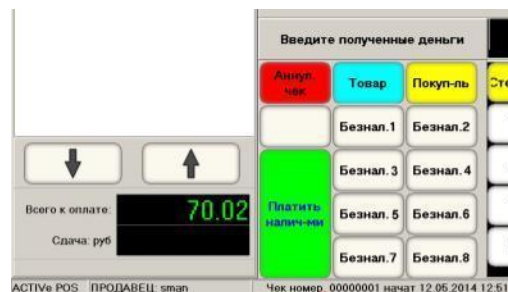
Введите полученные деньги

Аннул. чек
Товар
Покуп-ль
Сте
Безнал.1
Безнал.2
Платить нали-ми
Безнал.3
Безнал.4
Безнал.5
Безнал.6
Безнал.7
Безнал.8

Всего к оплате:
70.02
Сдача: руб

ACTIVe POS
ПРОДАВЕЦ: sman
Чек номер. 00000001 начат 12.05.2014 12:51